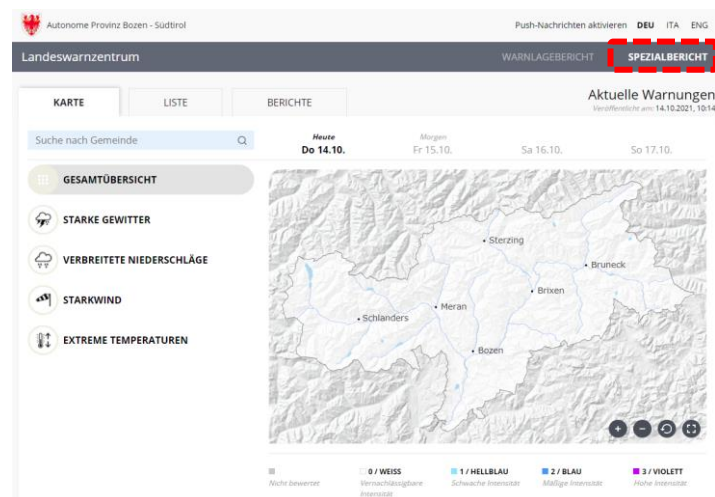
Autonome Provinz Bozen - Südtirol

Push-Nachrichten aktivieren DEU ITA ENG

Landeswarnzentrum

WARNLAGEBERICHT SPEZIALBERICHT

KARTE LISTE BERICHTE

Aktuelle Warnungen
Veröffentlicht am: 14.10.2021, 10:14

Suche nach Gemeinde

Heute
Do 14.10.

Morgen
Fr 15.10.

Sa 16.10.

So 17.10.

GESAMTÜBERSICHT

STARKE GEWITTER

VERBREITETE NIEDERSCHLÄGE

STARKWIND

EXTREME TEMPERATUREN

Sterzing
Bruneck
Brixen
Meran
Schlanders
Bozen

Nicht bewertet

0 / WEISS
Vernachlässigbare Intensität

1 / HELLBLAU
Schwache Intensität

2 / BLAU
Mäßige Intensität

3 / VIOLETT
Hohe Intensität